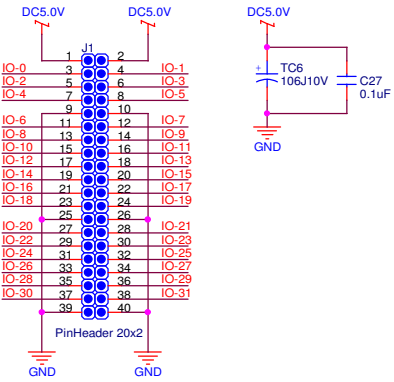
DC5.0V
DC5.0V
DC5.0V

J1
1 2
IO-0 3 4 IO-1
IO-2 5 6 IO-3
IO-4 7 8 IO-5
9 10
IO-6 11 12 IO-7
IO-8 13 14 IO-9
IO-10 15 16 IO-11
IO-12 17 18 IO-13
IO-14 19 20 IO-15
IO-16 21 22 IO-17
IO-18 23 24 IO-19
25 26
IO-20 27 28 IO-21
IO-22 29 30 IO-23
IO-24 31 32 IO-25
IO-26 33 34 IO-27
IO-28 35 36 IO-29
IO-30 37 38 IO-31
39 40
PinHeader 20x2

GND
GND

+
TC6
106J10V
C27
0.1uF
GND